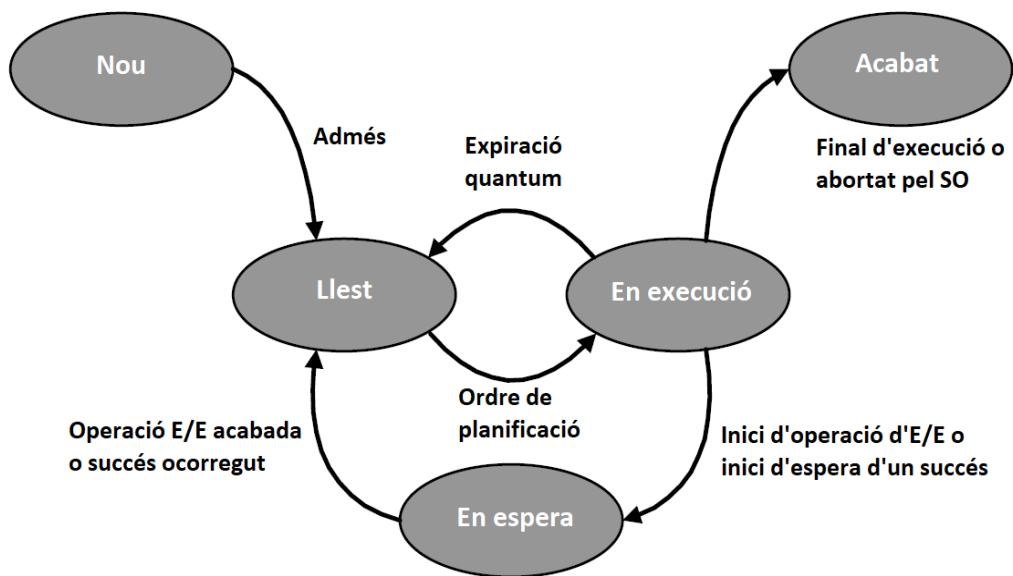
Nou

Acabat

Admés

Expiració quantum

Final d'execució o abortat pel SO

Llest

En execució

Ordre de planificació

Operació E/E acabada o succés ocorregut

Inici d'operació d'E/E o inici d'espera d'un succés

En espera